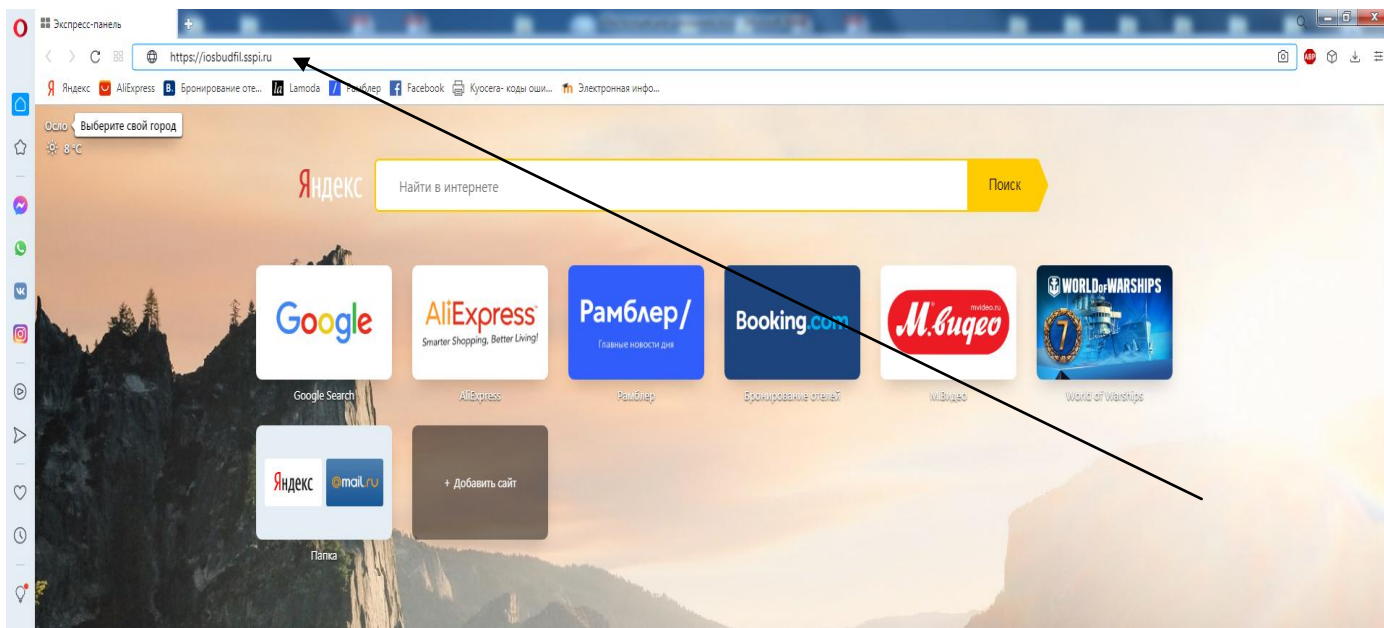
Экспресс-панель

https://iosbudfil.sspi.ru

Яндекс AliExpress Бронирование оте... Lamoda Рамблер Facebook Kyocera- коды оши... Электронная инфо...

Осло Выберите свой город
8 °C

Яндекс Найти в интернете Поиск

Google
Google Search

AliExpress Smarter Shopping, Better Living!
AliExpress

Рамблер/ Главные новости дня
Рамблер

Booking.com
Бронирование отелей

mvideo.ru М.видео
М.Видео

WORLD OF WARSHIPS
World of Warships

Яндекс @mail.ru
Папка

+ Добавить сайт